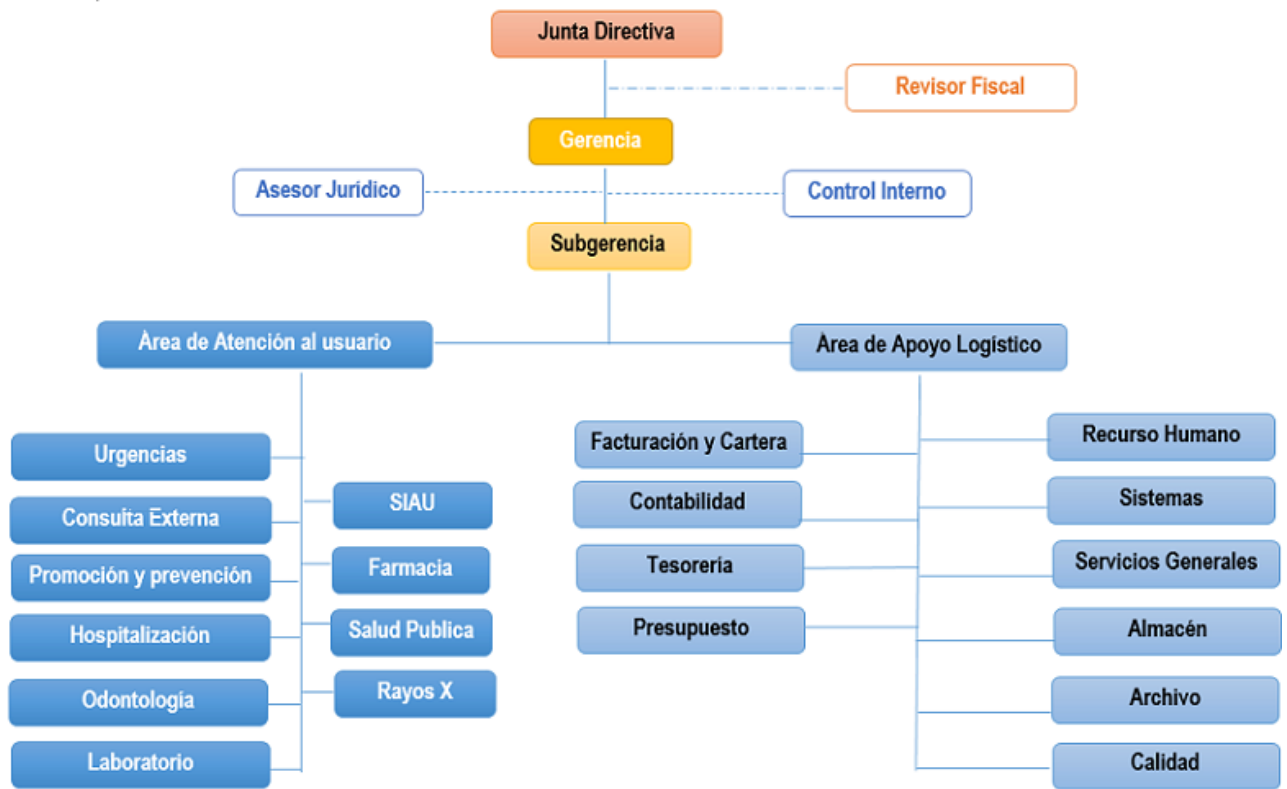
Junta Directiva

Revisor Fiscal

Gerencia

Asesor Jurídico

Control Interno

Subgerencia

Àrea de Atención al usuario

Àrea de Apoyo Logístico

Urgencias

Consulta Externa

Promoción y prevención

Hospitalización

Odontología

Laboratorio

SIAU

Farmacia

Salud Publica

Rayos X

Facturación y Cartera

Contabilidad

Tesorería

Presupuesto

Recurso Humano

Sistemas

Servicios Generales

Almacén

Archivo

Calidad